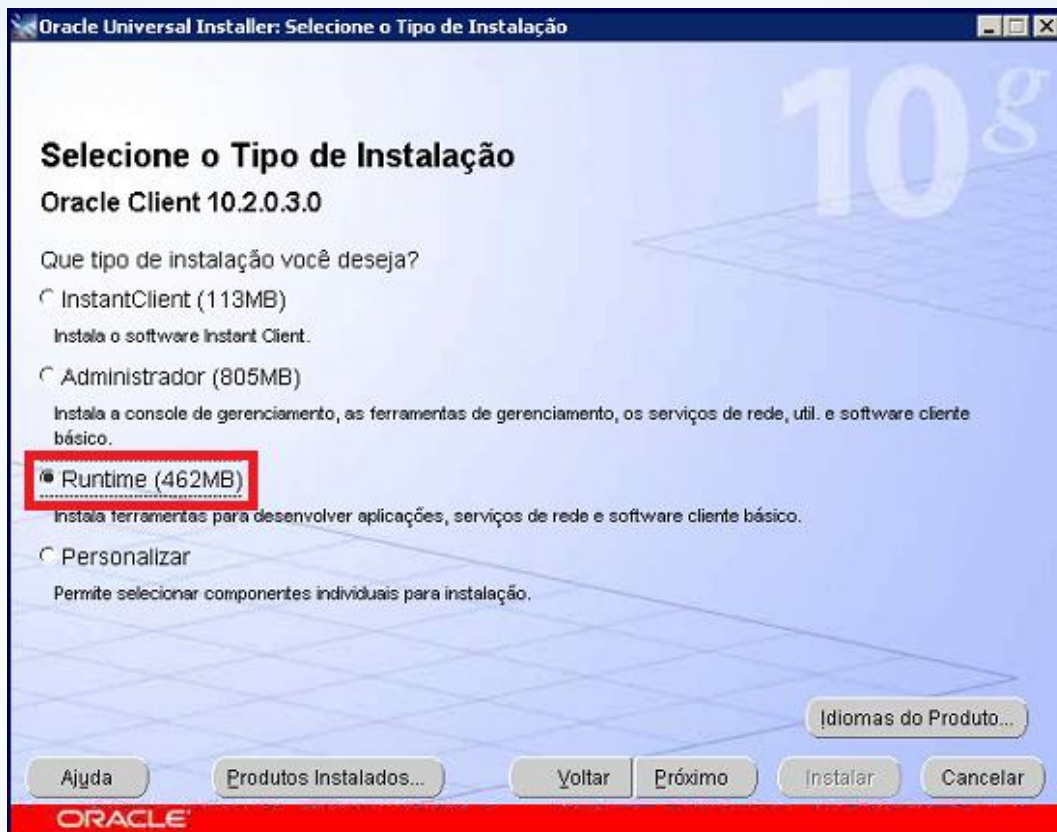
Oracle Universal Installer: Selecione o Tipo de Instalação

10g

Selecione o Tipo de Instalação

Oracle Client 10.2.0.3.0

Que tipo de instalação você deseja?

InstantClient (113MB)

Instala o software Instant Client.

Administrador (805MB)

Instala a console de gerenciamento, as ferramentas de gerenciamento, os serviços de rede, util. e software cliente básico.

Runtime (462MB)

Instala ferramentas para desenvolver aplicações, serviços de rede e software cliente básico.

Personalizar

Permite selecionar componentes individuais para instalação.

Idiomas do Produto...

Ajuda

Produtos Instalados...

Voltar

Próximo

Instalar

Cancelar

ORACLE